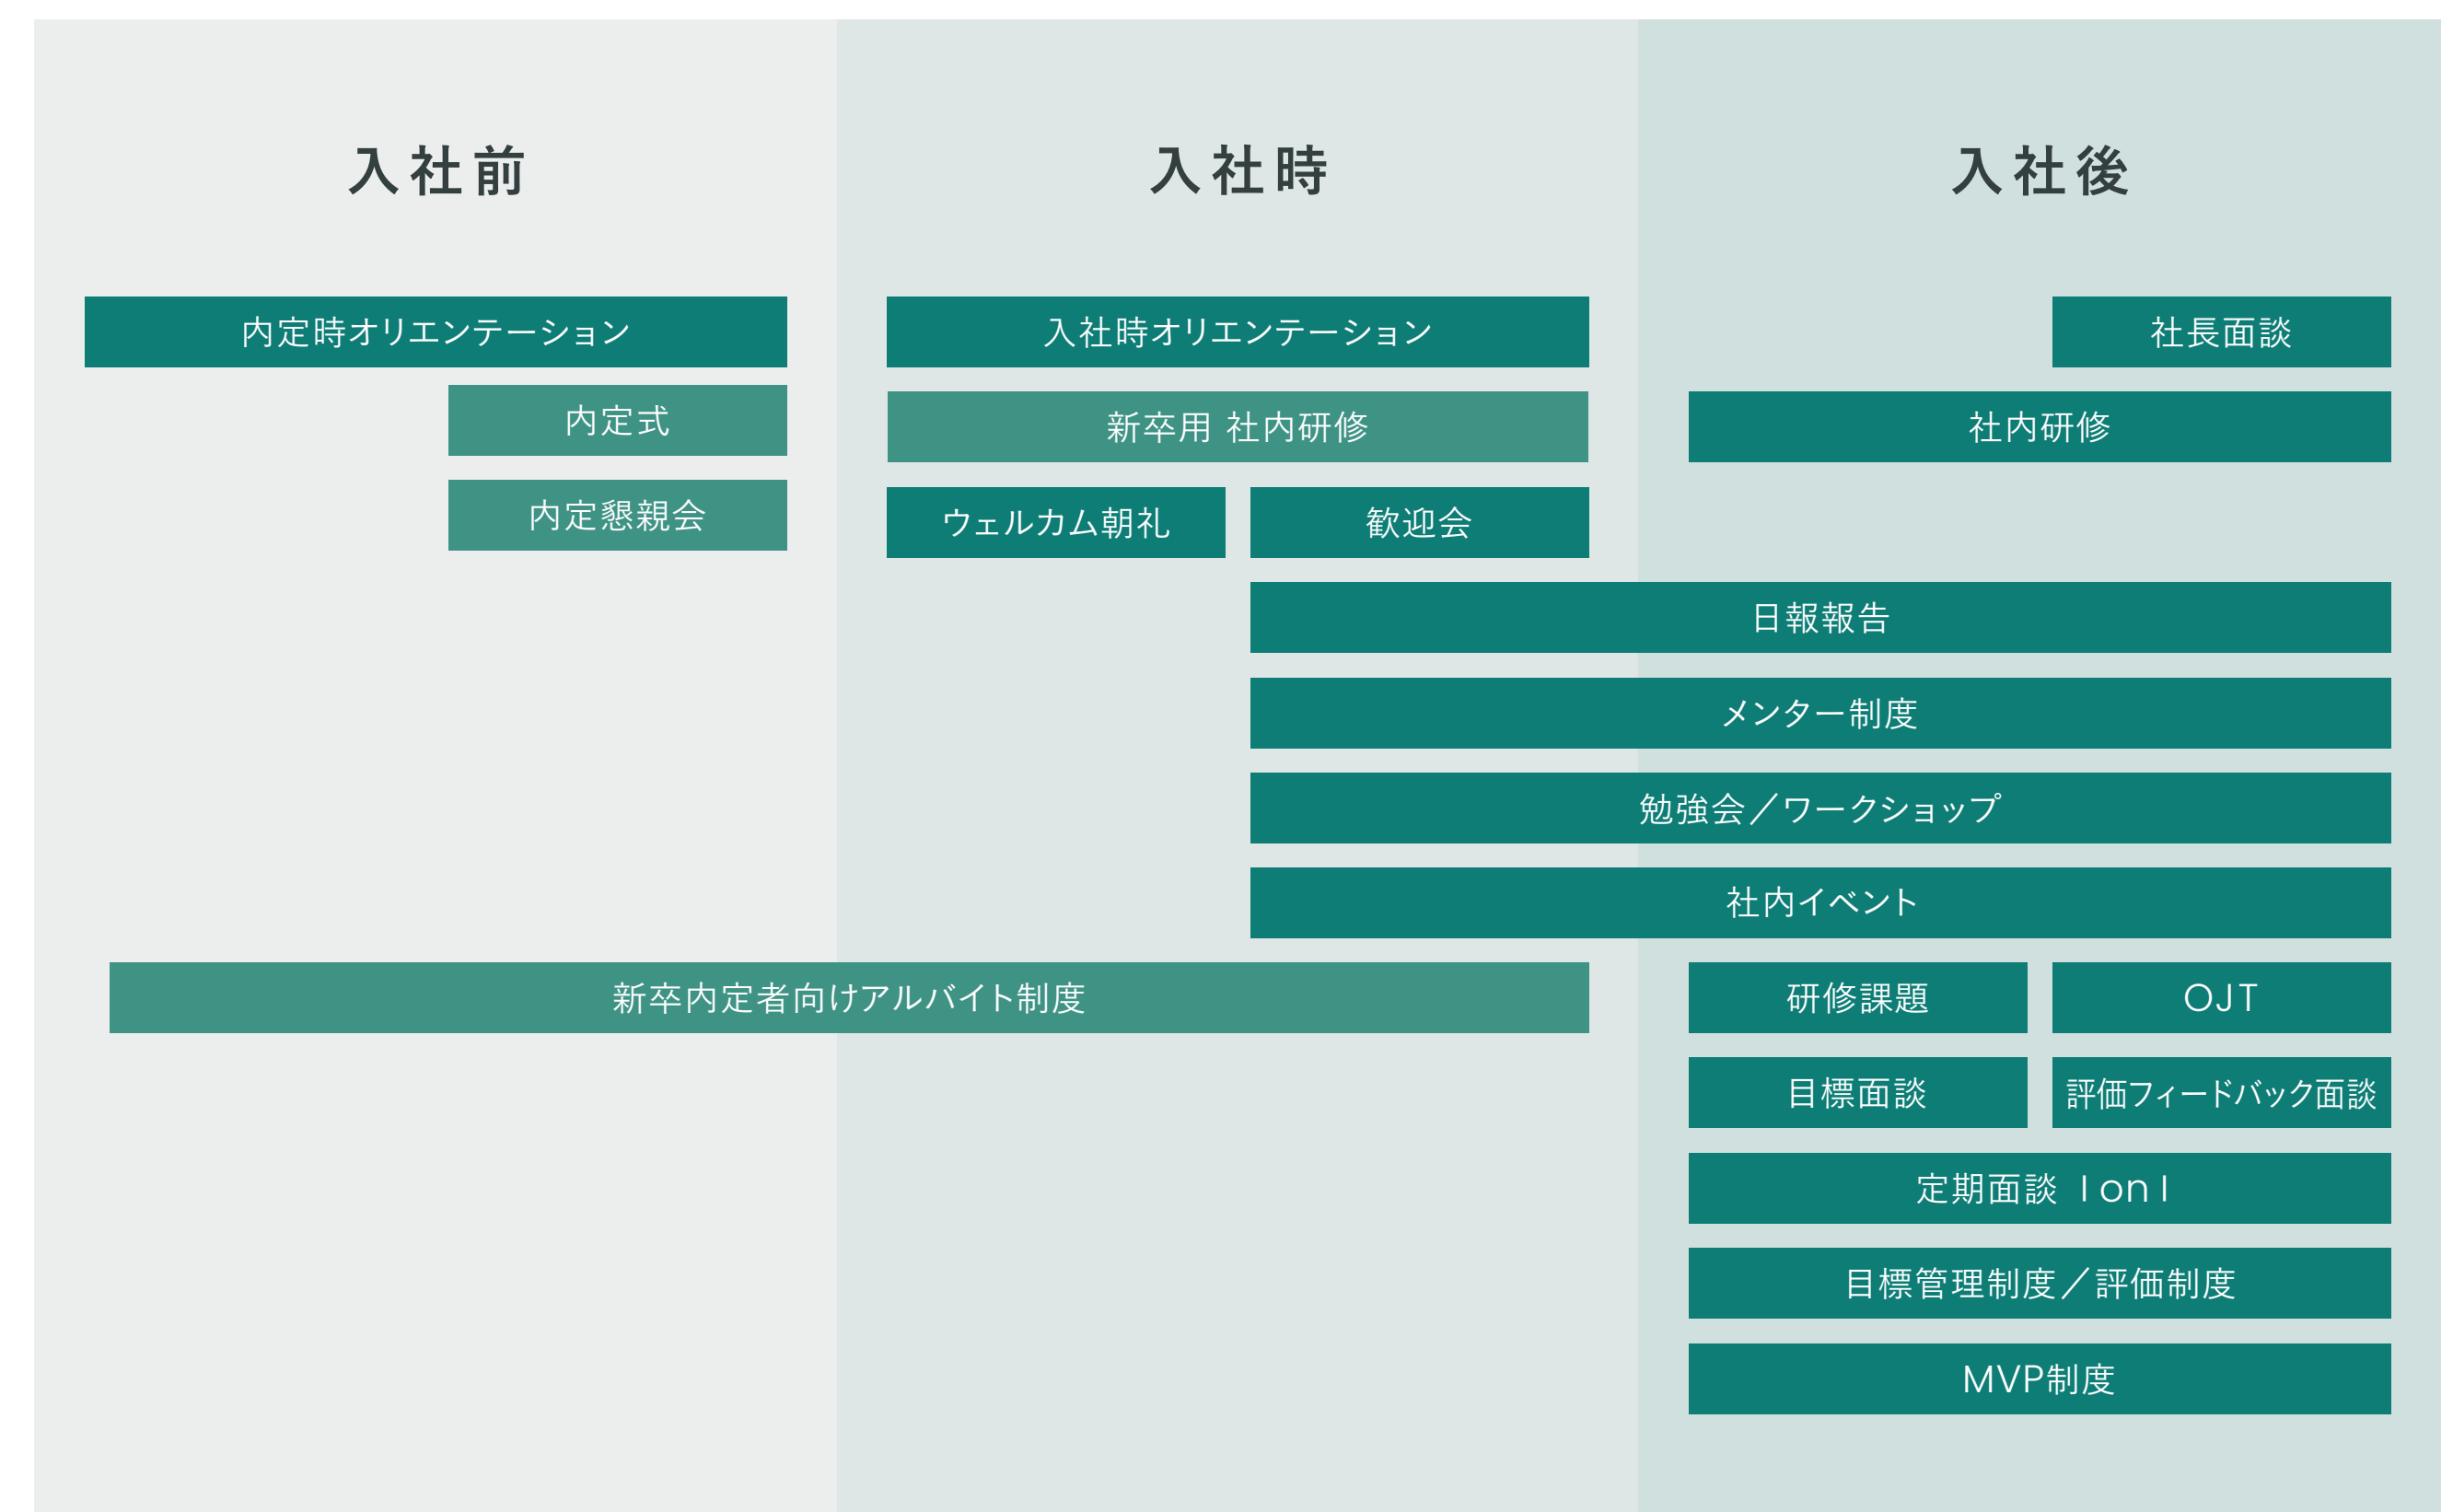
入社前

入社時

入社後

内定時オリエンテーション

入社時オリエンテーション

社長面談

内定式

新卒用 社内研修

社内研修

内定懇親会

ウェルカム朝礼

歓迎会

日報報告

メンター制度

勉強会／ワークショップ

社内イベント

新卒内定者向けアルバイト制度

研修課題

OJT

目標面談

評価フィードバック面談

定期面談 1on1

目標管理制度／評価制度

MVP制度